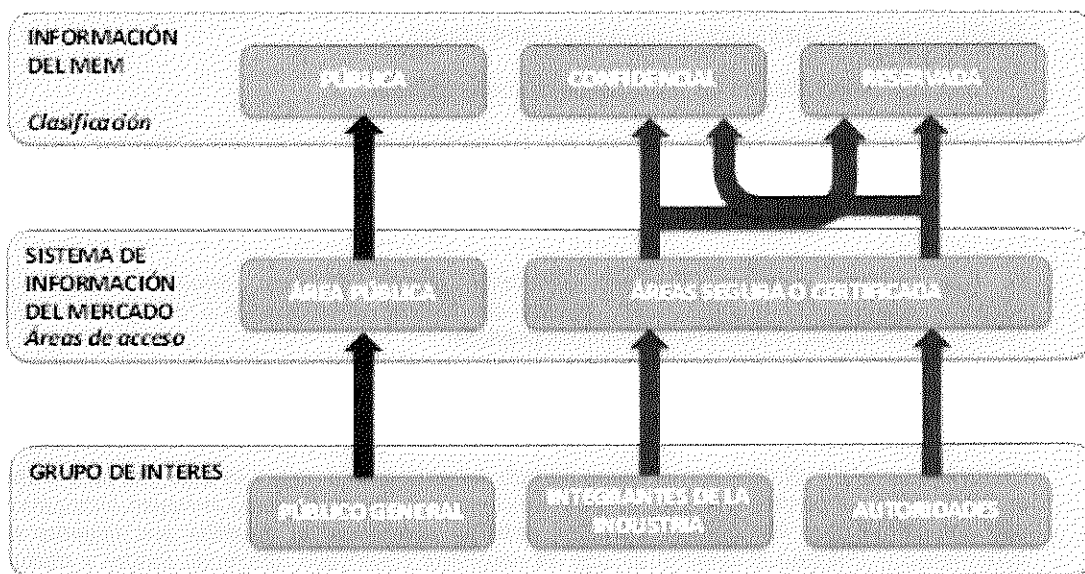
INFORMACIÓN DEL MEM
Clasificación

PÚBLICA

CONFIDENCIAL

RESERVADA

SISTEMA DE INFORMACIÓN DEL MERCADO
Areas de acceso

ÁREA PÚBLICA

ÁREAS SEGURA O CERTIFICADA

GRUPO DE INTERES

PÚBLICO GENERAL

INTEGRANTES DE LA INDUSTRIA

AUTORIDADES